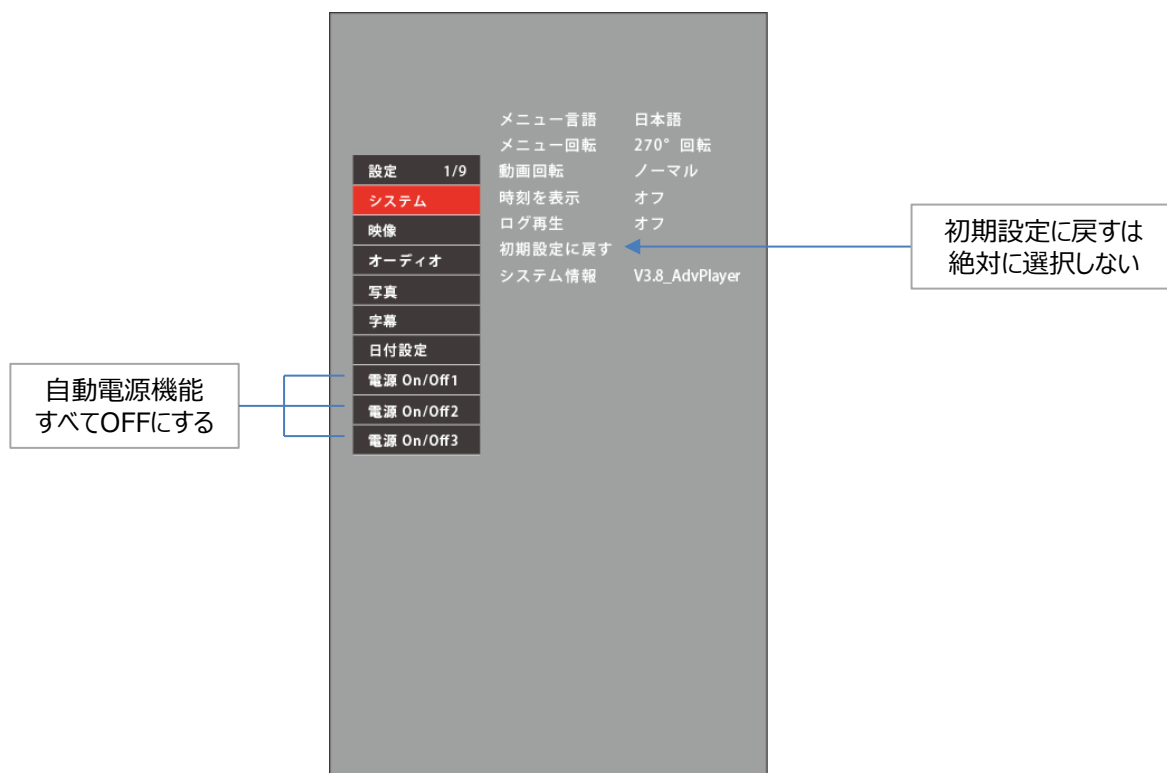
メニュー言語　日本語
メニュー回転　270° 回転
設定　1/9
システム
映像
オーディオ
写真
字幕
日付設定
電源 On/Off1
電源 On/Off2
電源 On/Off3

動画回転　ノーマル
時刻を表示　オフ
ログ再生　オフ
初期設定に戻す
システム情報　V3.8_AdvPlayer

初期設定に戻すは
絶対に選択しない

自動電源機能
すべてOFFにする